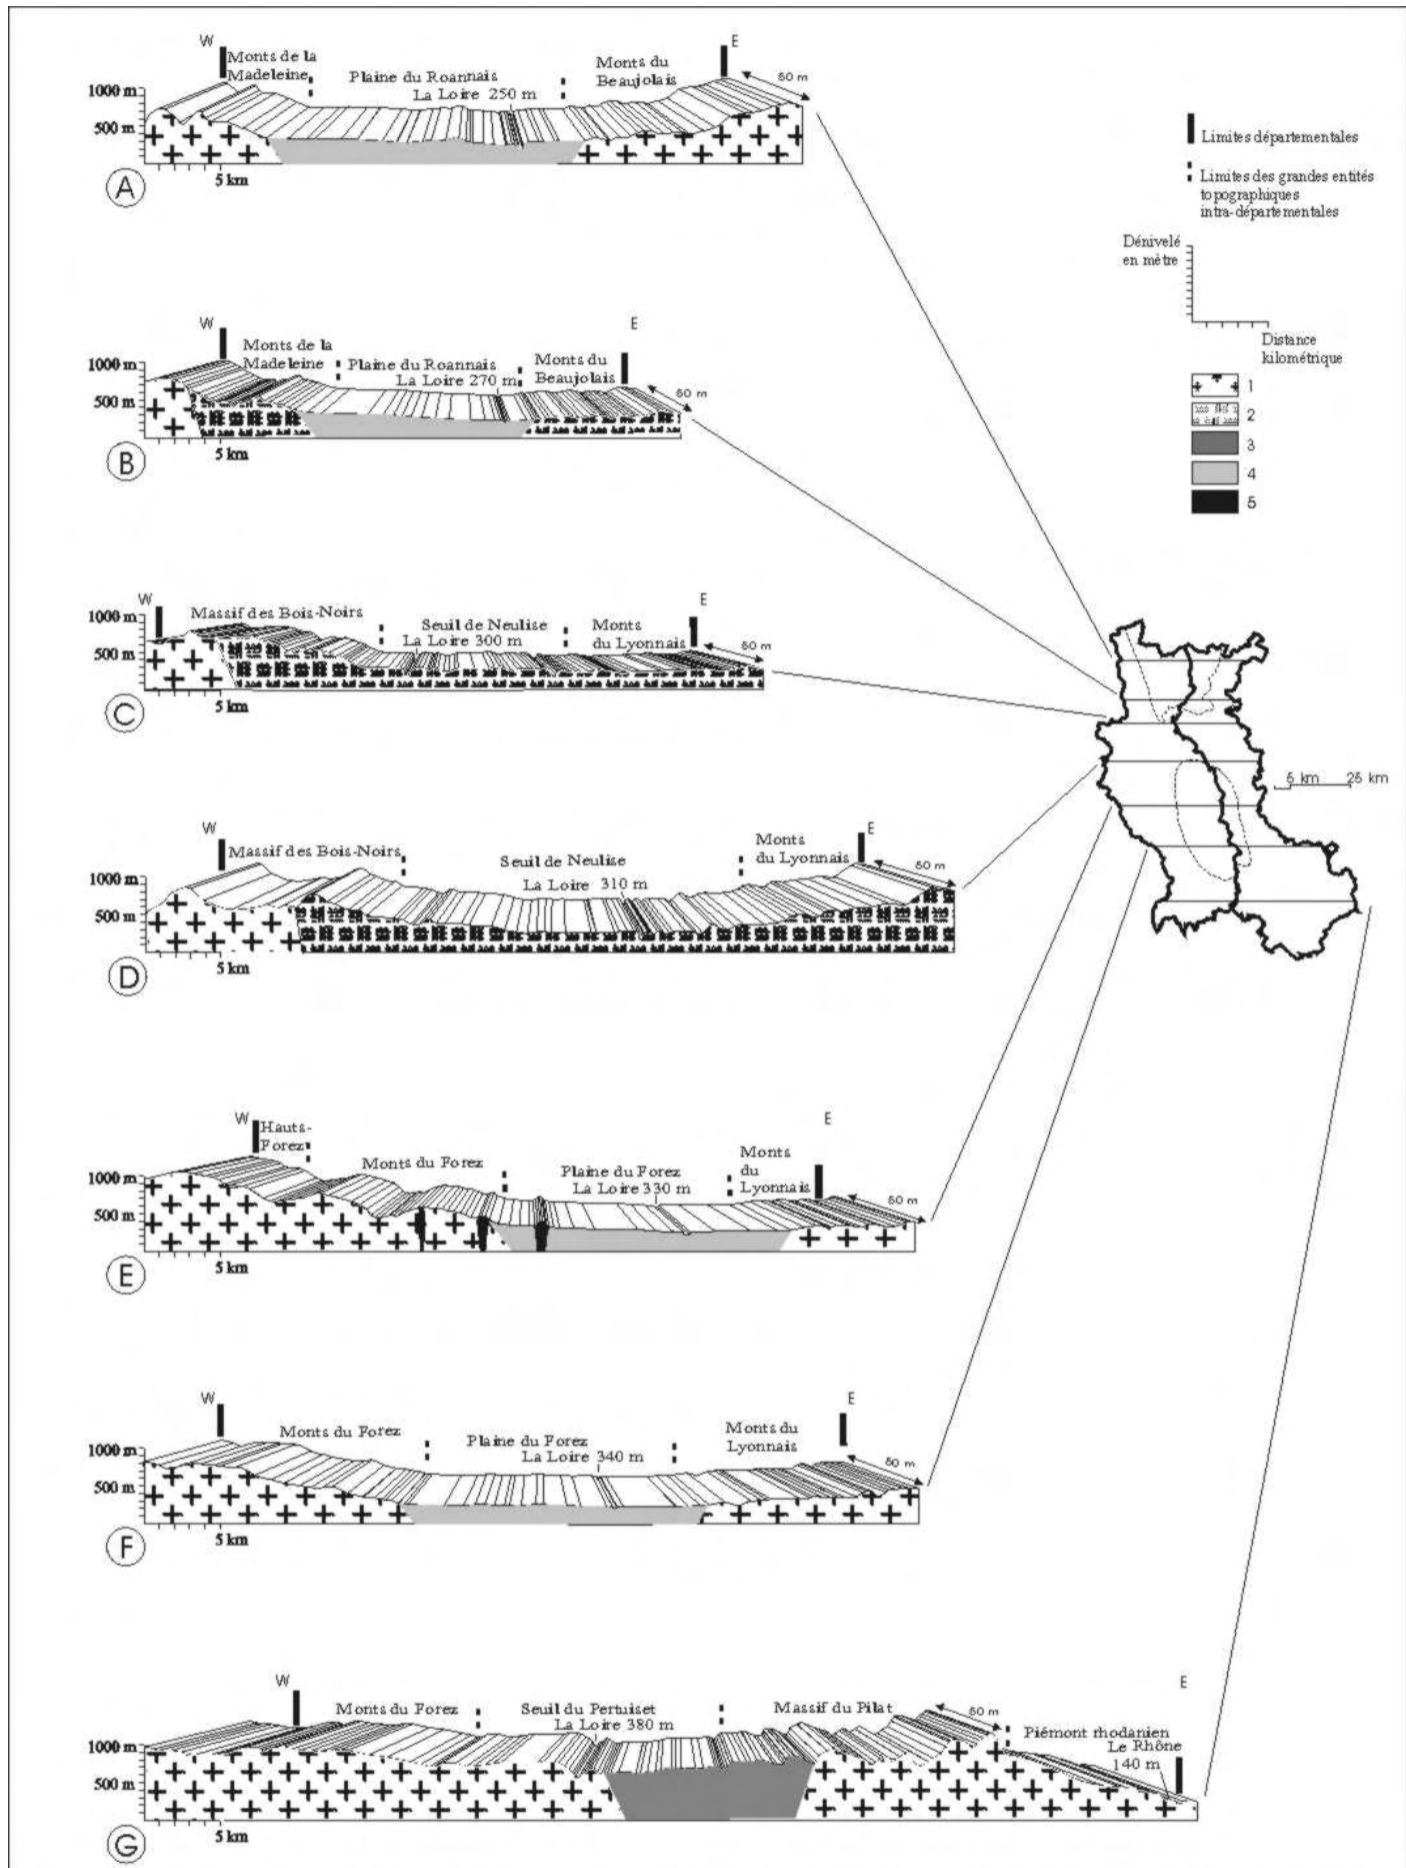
W
Monts de la Madeleine
Plaine du Roannais
La Loire 250 m
Monts du Beaujolais
E
50 m
1000 m
500 m
A
5 km

Limites départementales
Limites des grandes entités topographiques intra-départementales
Dénivelé en mètre
Distance kilométrique
1
2
3
4
5

W
Monts de la Madeleine
Plaine du Roannais
La Loire 270 m
Monts du Beaujolais
E
50 m
1000 m
500 m
B
5 km

W
Massif des Bois-Noirs
Seuil de Neulise
La Loire 300 m
Monts du Lyonnais
E
50 m
1000 m
500 m
C
5 km

5 km 25 km

W
Massif des Bois-Noirs
Seuil de Neulise
La Loire 310 m
Monts du Lyonnais
E
50 m
1000 m
500 m
D
5 km

W
Hauts-Forez
Monts du Forez
Plaine du Forez
La Loire 330 m
Monts du Lyonnais
E
50 m
1000 m
500 m
E
5 km

W
Monts du Forez
Plaine du Forez
La Loire 340 m
Monts du Lyonnais
E
50 m
1000 m
500 m
F
5 km

W
Monts du Forez
Seuil du Pertuiset
La Loire 380 m
Massif du Pilat
50 m
Piémont rhodanien
Le Rhône
140 m
E
1000 m
500 m
G
5 km